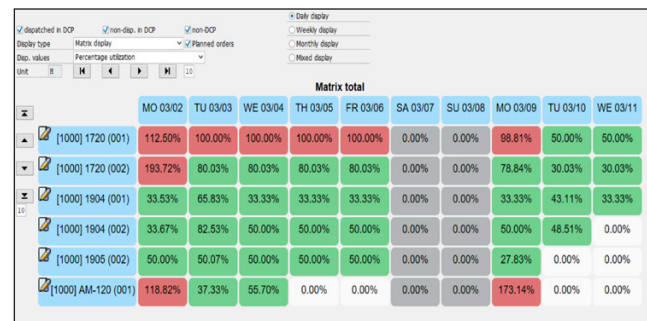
dispatched in DCP  non-disp. in DCP  non-DCP
Display type  Matrix display  Planned orders
Disp. values  Percentage utilization
Unit  H  10

Daily display
Weekly display
Monthly display
Mixed display

Matrix total

10

| | MO 03/02 | TU 03/03 | WE 03/04 | TH 03/05 | FR 03/06 | SA 03/07 | SU 03/08 | MO 03/09 | TU 03/10 | WE 03/11 |
|---|---|---|---|---|---|---|---|---|---|---|
| [1000] 1720 (001) | 112.50% | 100.00% | 100.00% | 100.00% | 100.00% | 0.00% | 0.00% | 98.81% | 50.00% | 50.00% |
| [1000] 1720 (002) | 193.72% | 80.03% | 80.03% | 80.03% | 80.03% | 0.00% | 0.00% | 78.84% | 30.03% | 30.03% |
| [1000] 1904 (001) | 33.53% | 65.83% | 33.33% | 33.33% | 33.33% | 0.00% | 0.00% | 33.33% | 43.11% | 33.33% |
| [1000] 1904 (002) | 33.67% | 82.53% | 50.00% | 50.00% | 50.00% | 0.00% | 0.00% | 50.00% | 48.51% | 0.00% |
| [1000] 1905 (002) | 50.00% | 50.07% | 50.00% | 50.00% | 50.00% | 0.00% | 0.00% | 27.83% | 0.00% | 0.00% |
| [1000] AM-120 (001) | 118.82% | 37.33% | 55.70% | 0.00% | 0.00% | 0.00% | 0.00% | 173.14% | 0.00% | 0.00% |